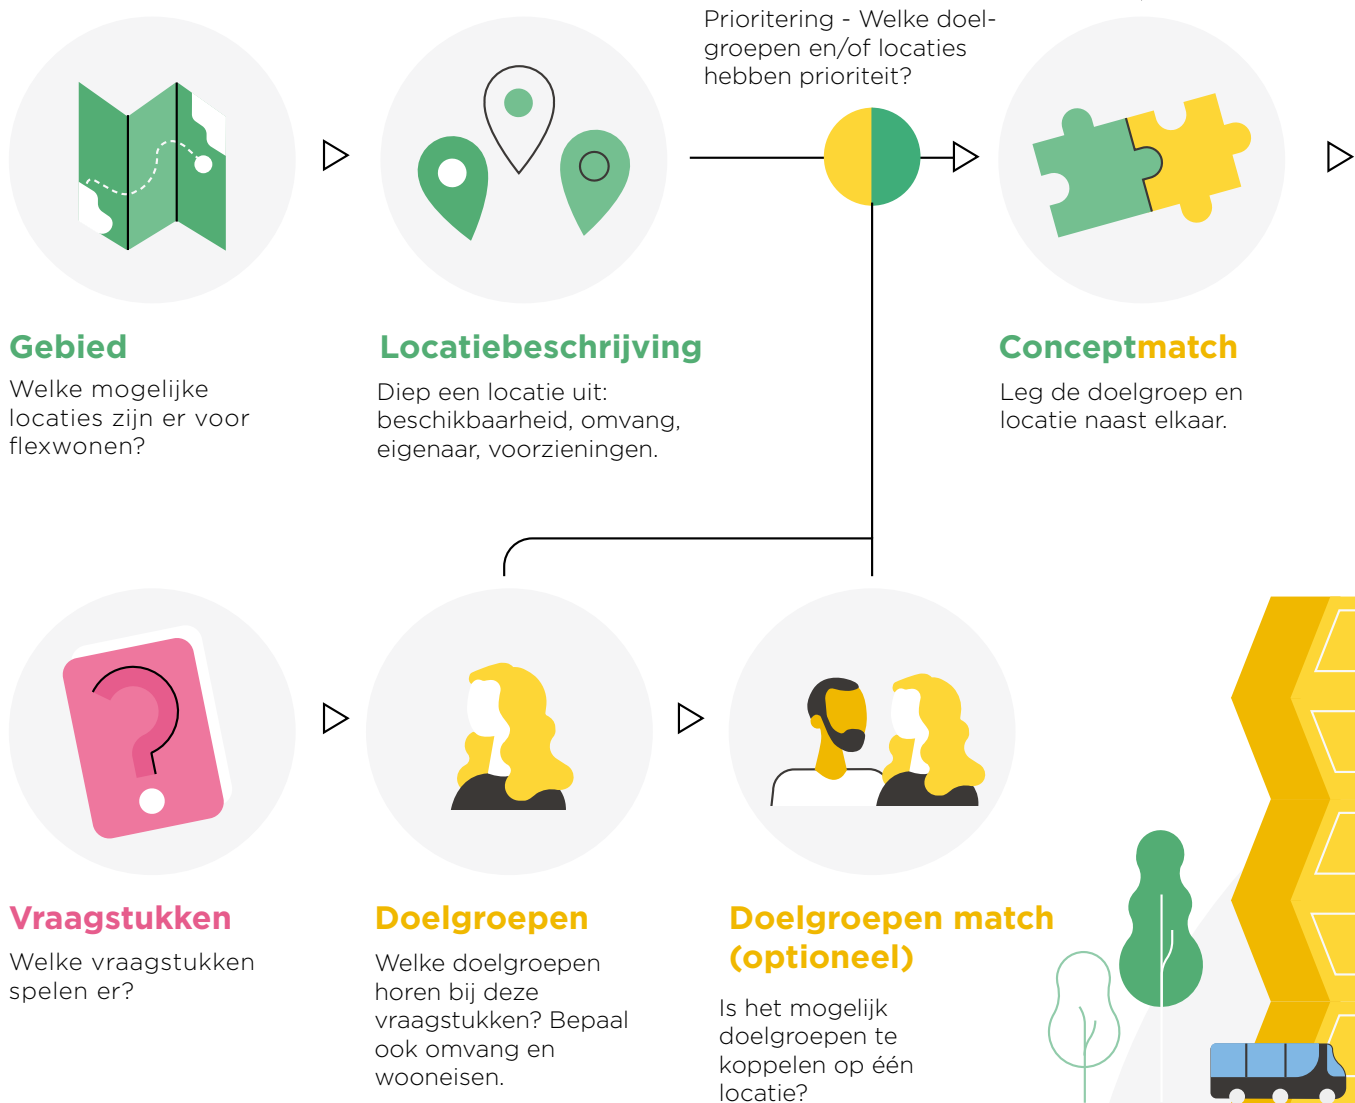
Prioritering - Welke doelgroepen en/of locaties hebben prioriteit?

Gebied
Welke mogelijke locaties zijn er voor flexwonen?

Locatiebeschrijving
Diep een locatie uit: beschikbaarheid, omvang, eigenaar, voorzieningen.

Conceptmatch
Leg de doelgroep en locatie naast elkaar.

Vraagstukken
Welke vraagstukken spelen er?

Doelgroepen
Welke doelgroepen horen bij deze vraagstukken? Bepaal ook omvang en wooneisen.

Doelgroepen match (optioneel)
Is het mogelijk doelgroepen te koppelen op één locatie?